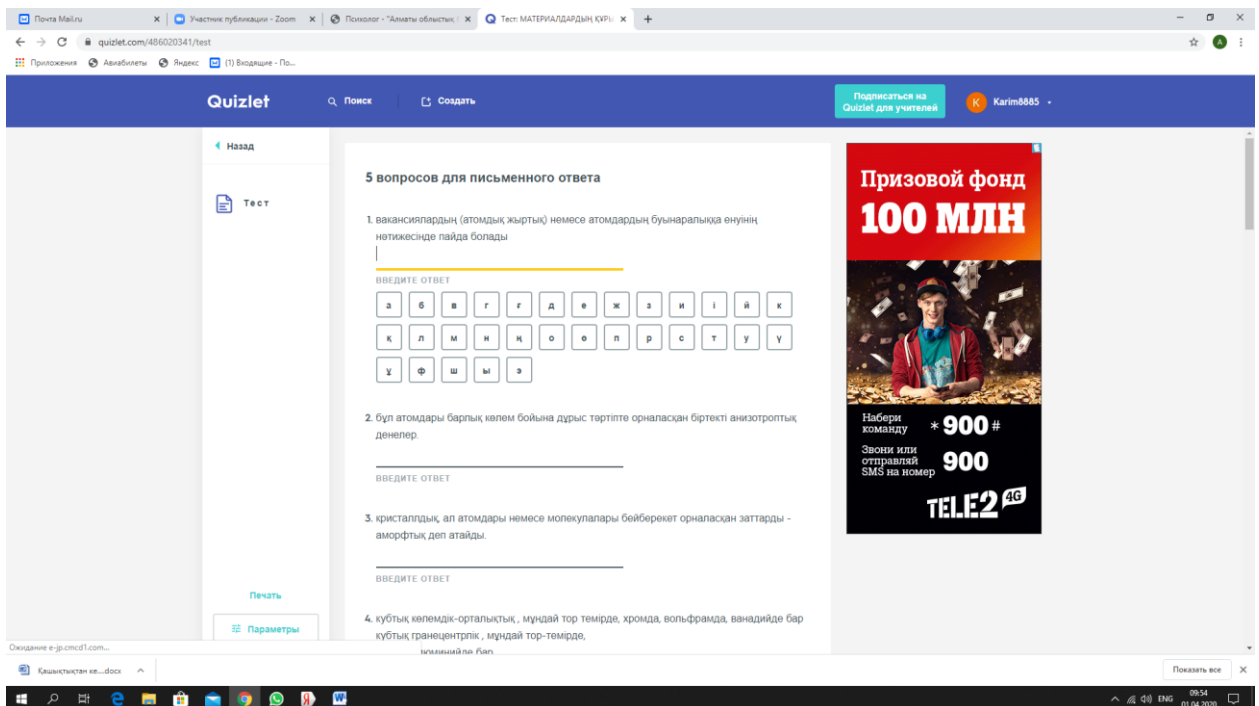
Почта Mail.ru
Участник публикации - Zoom
Психолог - "Алматы облысық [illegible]
Тест: МАТЕРИАЛДАРДЫҢ ҚҰРЫ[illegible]

quizlet.com/486020341/test

Приложения Авиабилеты Яндекс (1) Входящие - По...

Quizlet Поиск Создать Подписаться на Quizlet для учителей Karim8885

Назад

Тест

5 вопросов для письменного ответа

1. вакансиялардың (атомдық жыртық) немесе атомдардың буынаралыққа енуінің нәтижесінде пайда болады

ВВЕДИТЕ ОТВЕТ

а ә б в г ғ д е ж з и і й к қ л м н ң о ө п р с т у ү ұ ф ш ы э

2. бұл атомдары барлық көлем бойына дұрыс тәртіпте орналасқан біртекті анизотроптық денелер.

ВВЕДИТЕ ОТВЕТ

3. кристалдық, ал атомдары немесе молекулалары бейберекет орналасқан заттарды - аморфтық деп атайды.

ВВЕДИТЕ ОТВЕТ

4. кубтық көлемдік-орталықтық , мұндай тор темірде, хромда, вольфрамда, ванадийде бар кубтық гранецентрлік , мұндай тор-темірде,
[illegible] юминийде бар

Печать

Параметры

Призовой фонд 100 МЛН

Набери команду *900#

Звони или отправляй SMS на номер 900

TELE2 4G

Ожидание e-jp.cmcd1.com...

Қашықтықтан ке....docx

Показать все

ENG 09:54 01.04.2020